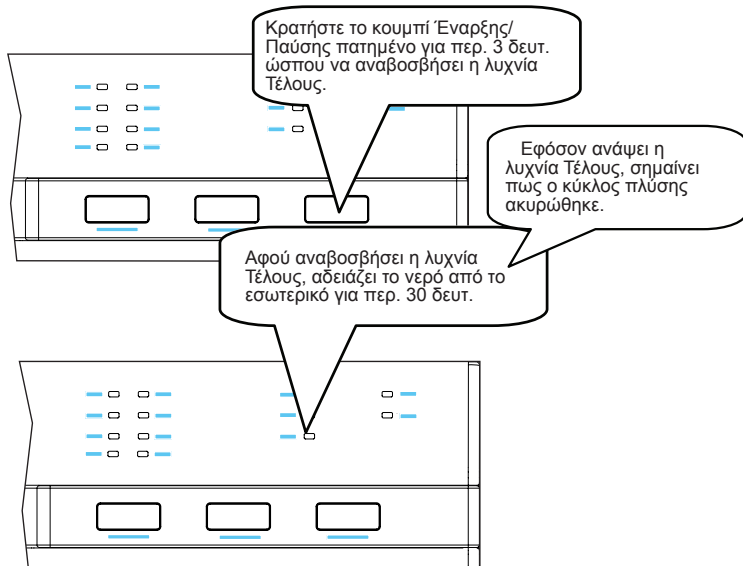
Κρατήστε το κουμπί Έναρξης/Παύσης πατημένο για περ. 3 δευτ. ώσπου να αναβοσβήσει η λυχνία Τέλους.

Εφόσον ανάψει η λυχνία Τέλους, σημαίνει πως ο κύκλος πλύσης ακυρώθηκε.

Αφού αναβοσβήσει η λυχνία Τέλους, αδειάζει το νερό από το εσωτερικό για περ. 30 δευτ.